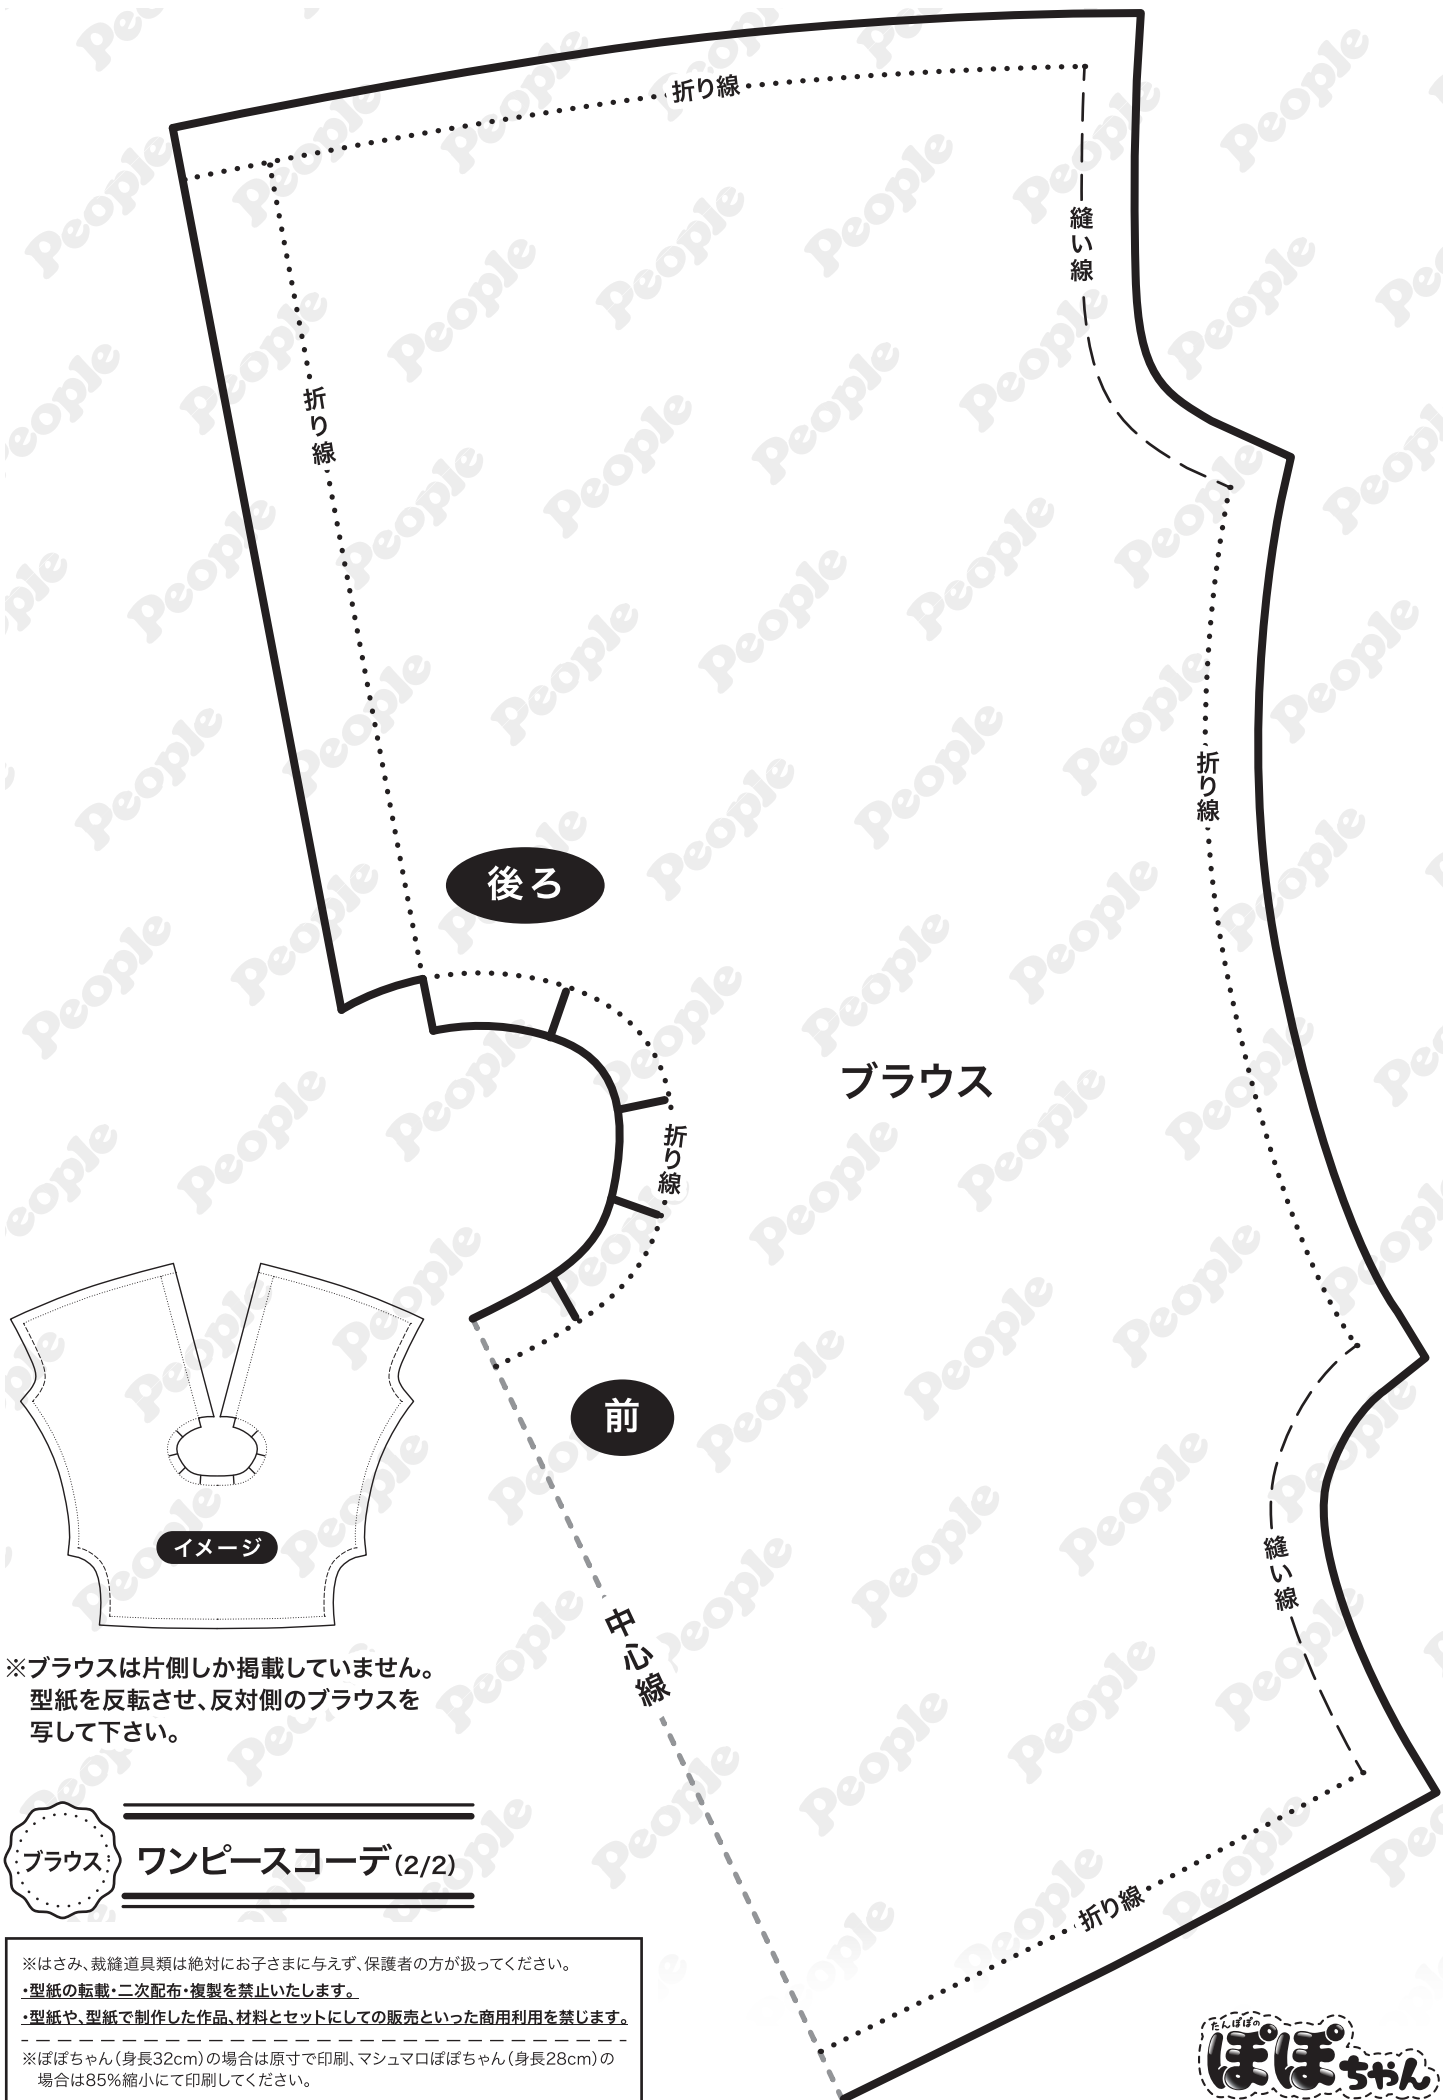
折り線

縫い線

折り線

後ろ

折り線

ブラウス

折り線

前

イメージ

縫い線

中心線

※ブラウスは片側しか掲載していません。
型紙を反転させ、反対側のブラウスを
写して下さい。

ブラウス

ワンピースコーデ(2/2)

折り線

※はさみ、裁縫道具類は絶対にお子さまに与えず、保護者の方が扱ってください。
・型紙の転載・二次配布・複製を禁止いたします。
・型紙や、型紙で制作した作品、材料とセットにしての販売といった商用利用を禁じます。
※ぽぽちゃん(身長32cm)の場合は原寸で印刷、マシュマロぽぽちゃん(身長28cm)の場合は85%縮小にて印刷してください。

たんぽぽの ぽぽちゃん

People